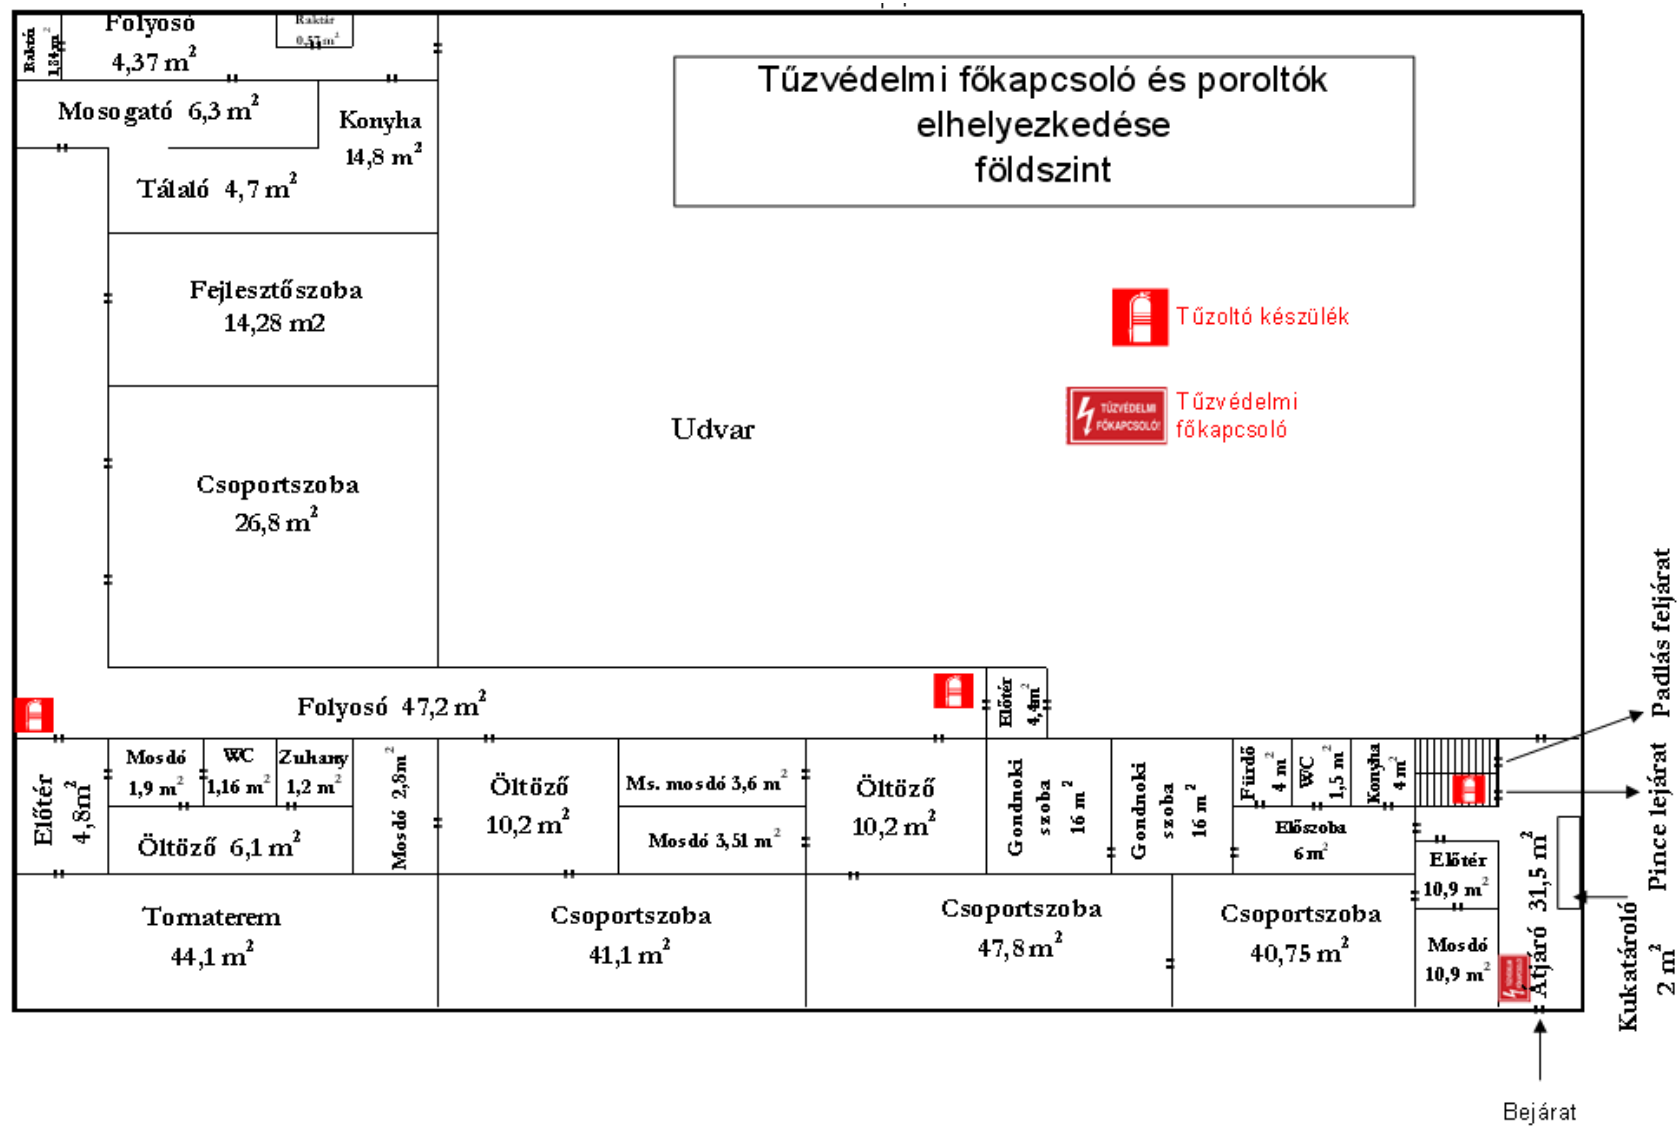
Raktár 1,84 $m^2$

Folyosó 4,37 $m^2$

Raktár 0,57 $m^2$

Tűzvédelmi főkapcsoló és poroltók elhelyezkedése földszint

Mosogató 6,3 $m^2$

Konyha 14,8 $m^2$

Tálaló 4,7 $m^2$

Fejlesztőszoba 14,28 m2

Tűzoltó készülék

TŰZVÉDELMI FŐKAPCSOLÓ

Tűzvédelmi főkapcsoló

Udvar

Csoportszoba 26,8 $m^2$

Folyosó 47,2 $m^2$

Előtér 4,4 $m^2$

Padlás feljárat

Előtér 4,8 $m^2$

Mosdó 1,9 $m^2$

WC 1,16 $m^2$

Zuhany 1,2 $m^2$

Mosdó 2,8 $m^2$

Öltöző 10,2 $m^2$

Ms. mosdó 3,6 $m^2$

Öltöző 10,2 $m^2$

Gondnoki szoba 16 $m^2$

Gondnoki szoba 16 $m^2$

Fürdő 4 $m^2$

WC 1,5 $m^2$

Konyha 4 $m^2$

Pince lejárat

Öltöző 6,1 $m^2$

Mosdó 3,51 $m^2$

Előszoba 6 $m^2$

Előtér 10,9 $m^2$

Átjáró 31,5 $m^2$

Tornaterem 44,1 $m^2$

Csoportszoba 41,1 $m^2$

Csoportszoba 47,8 $m^2$

Csoportszoba 40,75 $m^2$

Mosdó 10,9 $m^2$

Kukatároló 2 $m^2$

Bejárat